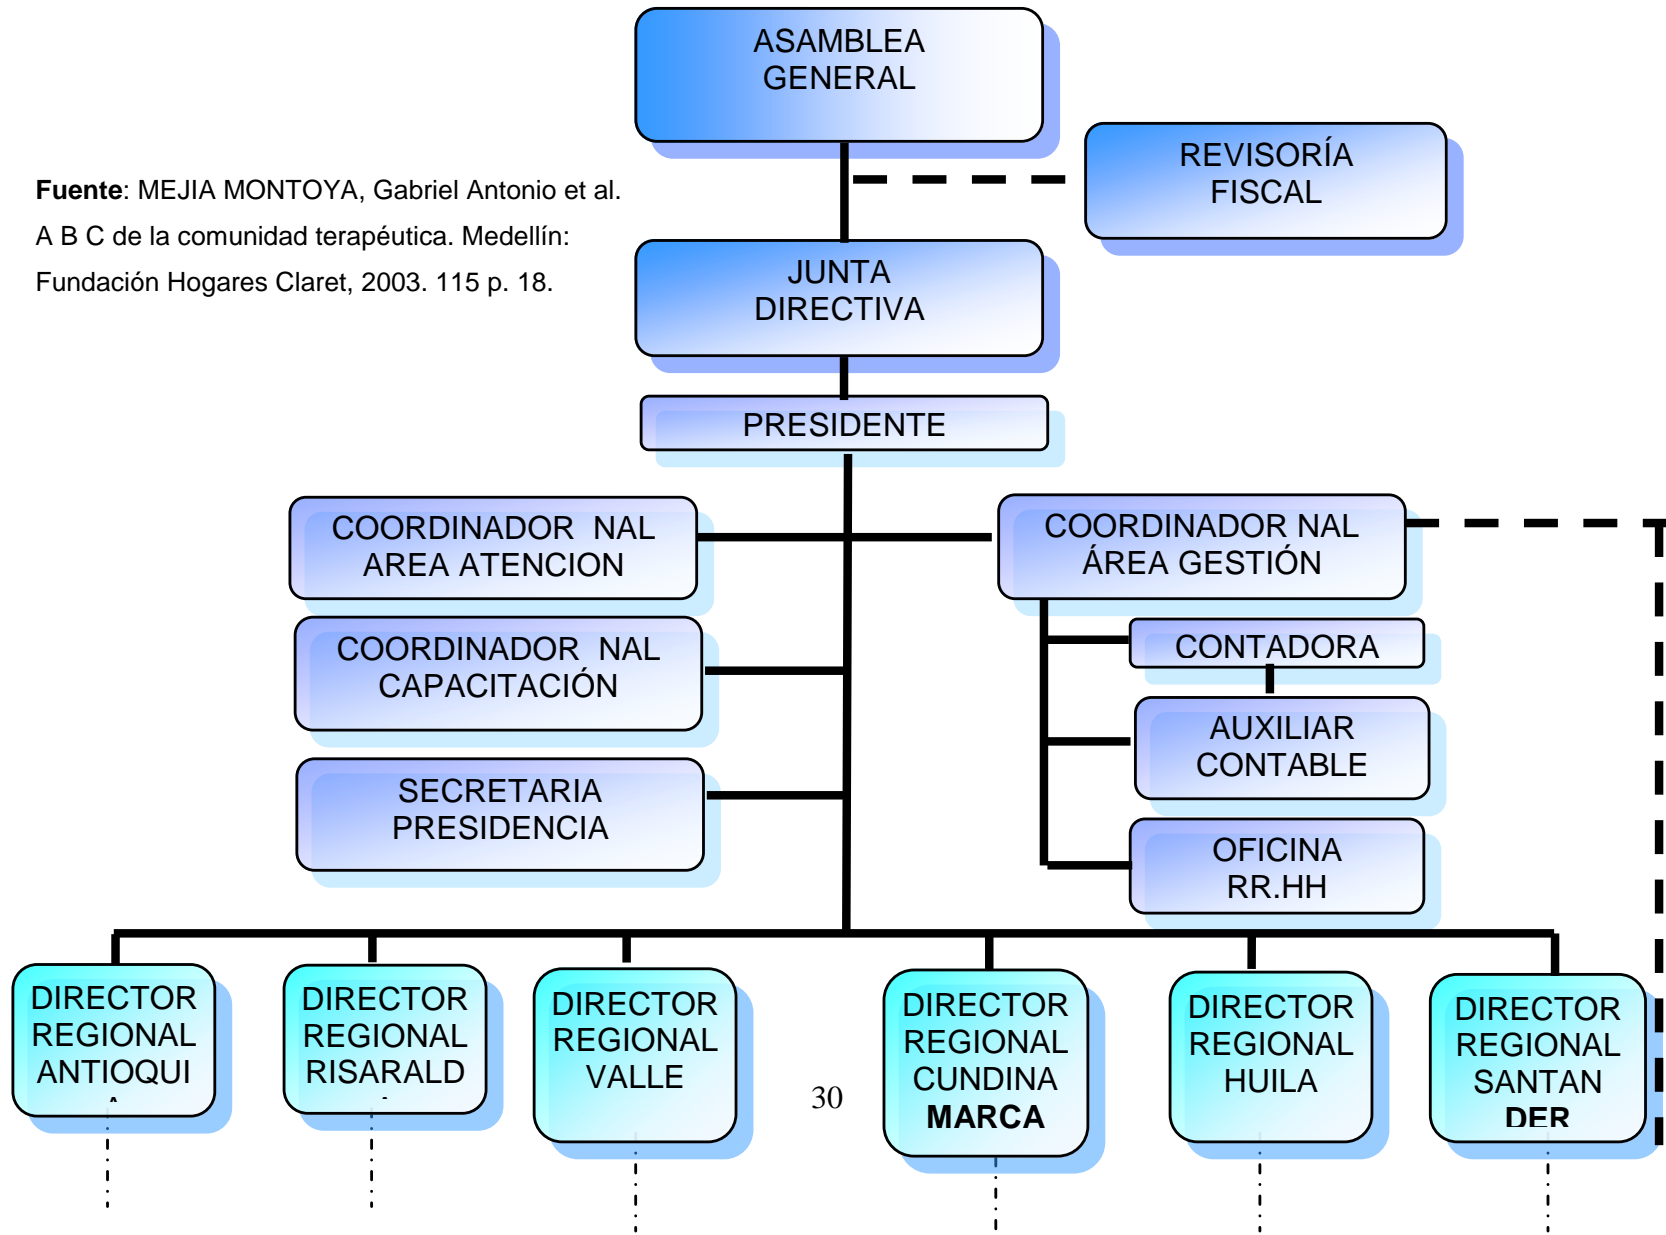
ASAMBLEA GENERAL

REVISORÍA FISCAL

**Fuente**: MEJIA MONTOYA, Gabriel Antonio et al. A B C de la comunidad terapéutica. Medellín: Fundación Hogares Claret, 2003. 115 p. 18.

JUNTA DIRECTIVA

PRESIDENTE

COORDINADOR NAL AREA ATENCION

COORDINADOR NAL ÁREA GESTIÓN

COORDINADOR NAL CAPACITACIÓN

CONTADORA

AUXILIAR CONTABLE

SECRETARIA PRESIDENCIA

OFICINA RR.HH

DIRECTOR REGIONAL ANTIOQUI

DIRECTOR REGIONAL RISARALD

DIRECTOR REGIONAL VALLE

30

DIRECTOR REGIONAL CUNDINA MARCA

DIRECTOR REGIONAL HUILA

DIRECTOR REGIONAL SANTAN DER